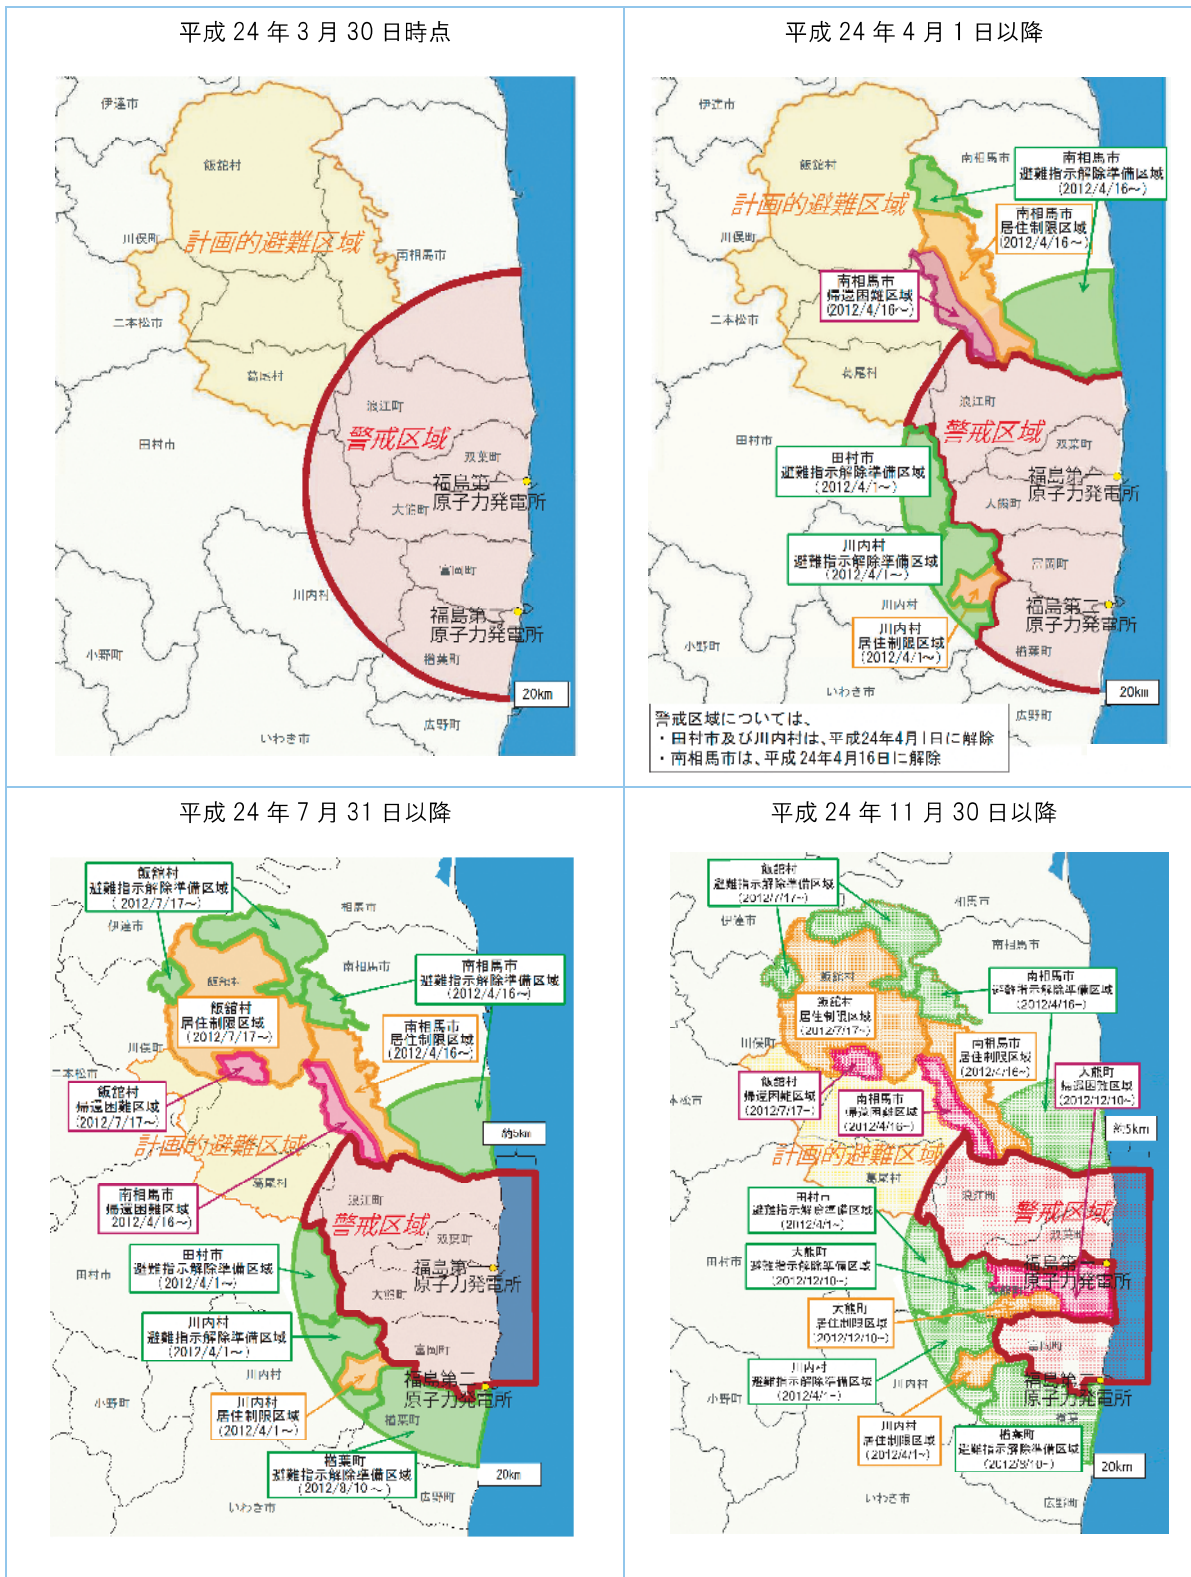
平成 24 年 3 月 30 日時点

伊達市
飯舘村
計画的避難区域
川俣町
南相馬市
二本松市
葛尾村
浪江町
警戒区域
田村市
双葉町
福島第一原子力発電所
大熊町
富岡町
川内村
福島第二原子力発電所
小野町
楢葉町
20km
いわき市
広野町

平成 24 年 4 月 1 日以降

伊達市
飯舘村
南相馬市
南相馬市
避難指示解除準備区域
(2012/4/16~)
計画的避難区域
川俣町
南相馬市
居住制限区域
(2012/4/16~)
南相馬市
帰還困難区域
(2012/4/16~)
二本松市
葛尾村
浪江町
警戒区域
田村市
双葉町
田村市
避難指示解除準備区域
(2012/4/1~)
福島第一原子力発電所
大熊町
川内村
避難指示解除準備区域
(2012/4/1~)
富岡町
川内村
福島第二原子力発電所
小野町
川内村
居住制限区域
(2012/4/1~)
楢葉町
いわき市
20km
警戒区域については、
・田村市及び川内村は、平成24年4月1日に解除
・南相馬市は、平成24年4月16日に解除
広野町

平成 24 年 7 月 31 日以降

飯舘村
避難指示解除準備区域
(2012/7/17~)
伊達市
相馬市
飯舘村
南相馬市
南相馬市
避難指示解除準備区域
(2012/4/16~)
飯舘村
居住制限区域
(2012/7/17~)
南相馬市
居住制限区域
(2012/4/16~)
川俣町
二本松市
飯舘村
帰還困難区域
(2012/7/17~)
約5km
計画的避難区域
葛尾村
南相馬市
帰還困難区域
(2012/4/16~)
浪江町
警戒区域
双葉町
田村市
避難指示解除準備区域
(2012/4/1~)
田村市
福島第一原子力発電所
大熊町
川内村
避難指示解除準備区域
(2012/4/1~)
富岡町
川内村
福島第二原子力発電所
小野町
川内村
居住制限区域
(2012/4/1~)
楢葉町
楢葉町
避難指示解除準備区域
(2012/8/10~)
20km
広野町
いわき市

平成 24 年 11 月 30 日以降

飯舘村
避難指示解除準備区域
(2012/7/17~)
相馬市
伊達市
南相馬市
飯舘村
南相馬市
避難指示解除準備区域
(2012/4/16~)
飯舘村
居住制限区域
(2012/7/17~)
川俣町
南相馬市
居住制限区域
(2012/4/16~)
飯舘村
帰還困難区域
(2012/7/17~)
南相馬市
帰還困難区域
(2012/4/16~)
大熊町
帰還困難区域
(2012/12/10~)
本松市
約5km
計画的避難区域
葛尾村
田村市
避難指示解除準備区域
(2012/4/1~)
浪江町
警戒区域
双葉町
田村市
大熊町
避難指示解除準備区域
(2012/12/10~)
福島第一原子力発電所
大熊町
居住制限区域
(2012/12/10~)
富岡町
川内村
避難指示解除準備区域
(2012/4/1~)
川内村
小野町
福島第二原子力発電所
楢葉
川内村
居住制限区域
(2012/4/1~)
楢葉町
避難指示解除準備区域
(2012/8/10~)
20km
いわき市
広野町